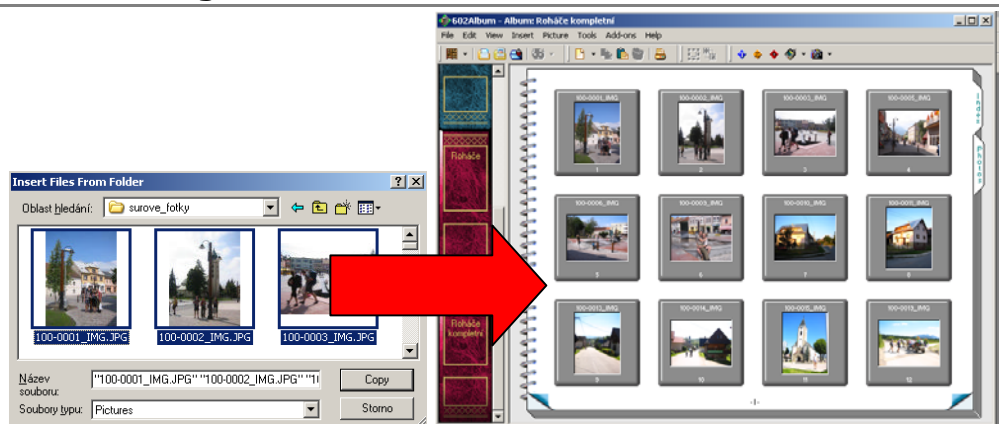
602Album - Album: Roháče kompletní

File Edit View Insert Picture Tools Add-ons Help

Roháče

Roháče kompletní

100-0001_IMG
1

100-0002_IMG
2

100-0003_IMG
3

100-0005_IMG
4

100-0006_IMG
5

100-0008_IMG
6

100-0010_IMG
7

100-0011_IMG
8

100-0013_IMG
9

100-0014_IMG
10

100-0015_IMG
11

100-0018_IMG
12

-1-

Index

Photos

Insert Files From Folder

Oblast hledání: surove_fotky

100-0001_IMG.JPG

100-0002_IMG.JPG

100-0003_IMG.JPG

Název souboru: "100-0001_IMG.JPG" "100-0002_IMG.JPG" "10

Copy

Soubory typu: Pictures

Storno